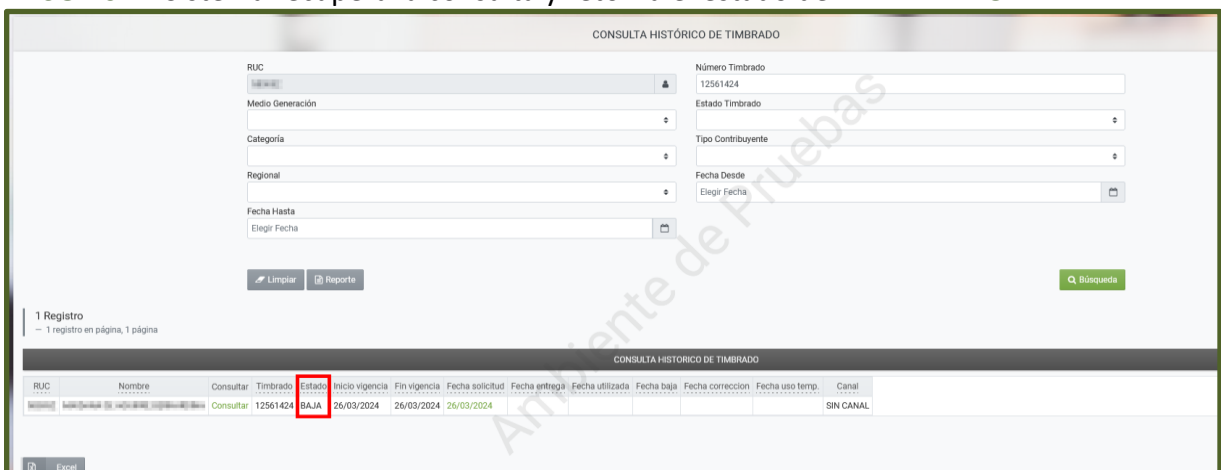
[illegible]

CONSULTA HISTÓRICO DE TIMBRADO

RUC
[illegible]

Número Timbrado
12561424

Medio Generación

Estado Timbrado

Categoría

Tipo Contribuyente

Regional

Fecha Desde
Elegir Fecha

Fecha Hasta
Elegir Fecha

Limpiar Reporte

Búsqueda

Ambiente de Pruebas

1 Registro
— 1 registro en página, 1 página

CONSULTA HISTORICO DE TIMBRADO

| RUC | Nombre | Consultar | Timbrado | Estado | Inicio vigencia | Fin vigencia | Fecha solicitud | Fecha entrega | Fecha utilizada | Fecha baja | Fecha correccion | Fecha uso temp. | Canal |
|---|---|---|---|---|---|---|---|---|---|---|---|---|---|
| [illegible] | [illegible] | Consultar | 12561424 | BAJA | 26/03/2024 | 26/03/2024 | 26/03/2024 | | | | | | SIN CANAL |

Excel